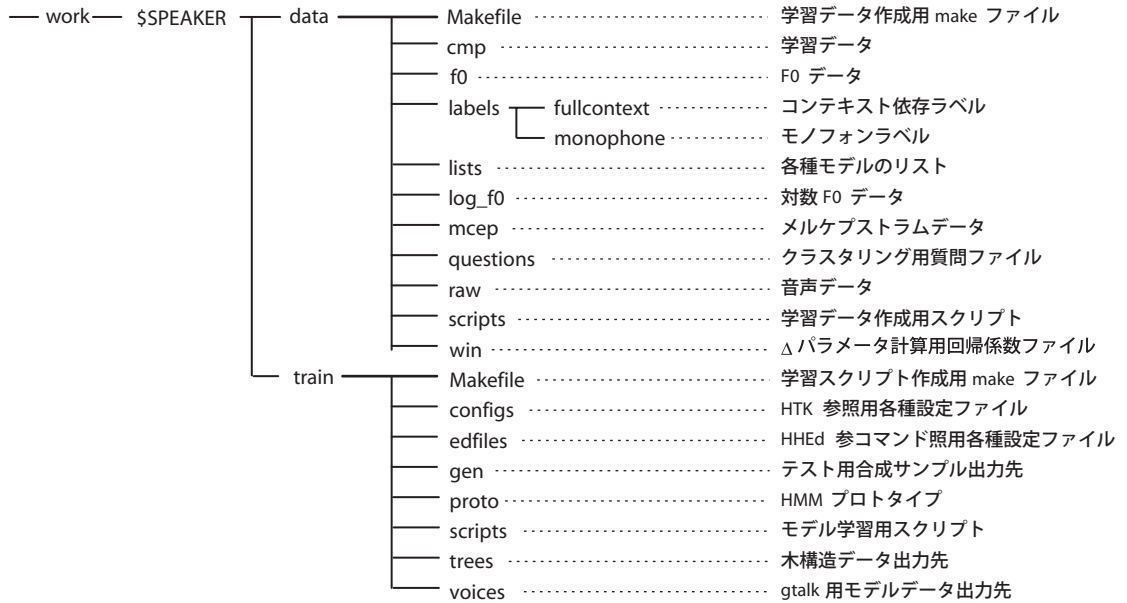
work $SPEAKER data Makefile 学習データ作成用 make ファイル
cmp 学習データ
f0 F0 データ
labels fullcontext コンテキスト依存ラベル
monophone モノフォンラベル
lists 各種モデルのリスト
log_f0 対数 F0 データ
mcep メルケプストラムデータ
questions クラスタリング用質問ファイル
raw 音声データ
scripts 学習データ作成用スクリプト
win Δ パラメータ計算用回帰係数ファイル
train Makefile 学習スクリプト作成用 make ファイル
configs HTK 参照用各種設定ファイル
edfiles HHEd 参コマンド照用各種設定ファイル
gen テスト用合成サンプル出力先
proto HMM プロトタイプ
scripts モデル学習用スクリプト
trees 木構造データ出力先
voices gtalk 用モデルデータ出力先